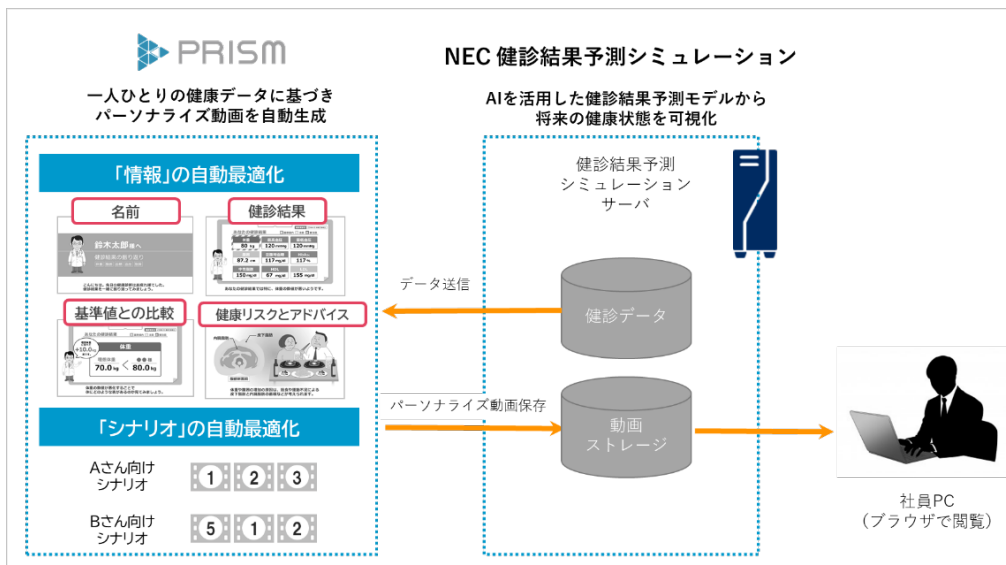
PRISM

NEC 健診結果予測シミュレーション

一人ひとりの健康データに基づき
パーソナライズ動画を自動生成

AIを活用した健診結果予測モデルから
将来の健康状態を可視化

「情報」の自動最適化

名前

健診結果

鈴木太郎様へ

基準値との比較

健康リスクとアドバイス

70.0 kg

80.0 kg

「シナリオ」の自動最適化

Aさん向け
シナリオ

1 2 3

Bさん向け
シナリオ

5 1 2

健診結果予測
シミュレーション
サーバ

データ送信

健診データ

パーソナライズ動画保存

動画
ストレージ

社員PC
（ブラウザで閲覧）